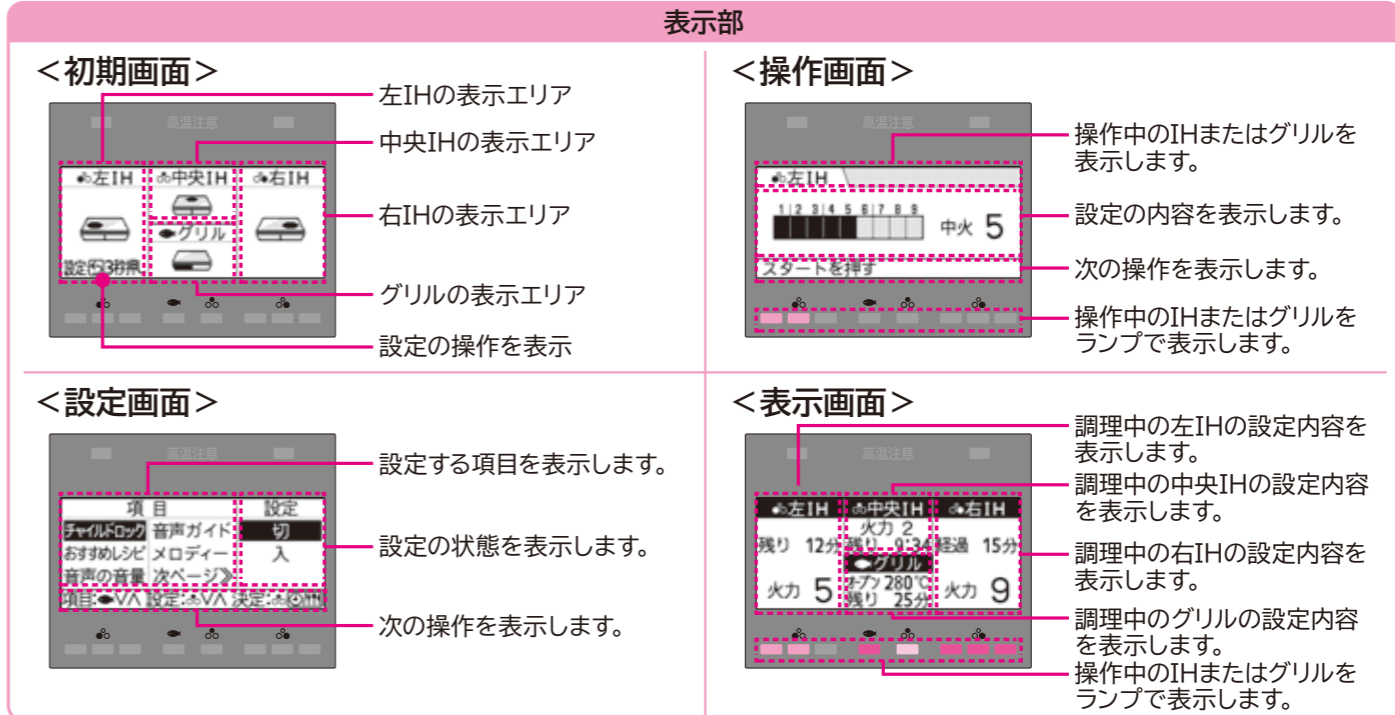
表示部

<初期画面>

高温注意

左IH 中央IH 右IH

グリル

設定:3秒押

左IHの表示エリア

中央IHの表示エリア

右IHの表示エリア

グリルの表示エリア

設定の操作を表示

<操作画面>

高温注意

左IH

1 2 3 4 5 6 7 8 9

中火 5

スタートを押す

操作中のIHまたはグリルを表示します。

設定の内容を表示します。

次の操作を表示します。

操作中のIHまたはグリルをランプで表示します。

<設定画面>

高温注意

| 項 目 | | 設定 |
|---|---|---|
| チャイルドロック | 音声ガイド | 切 |
| おすすめレシピ | メロディー | 入 |
| 音声の音量 | 次ページ≫ | |

項目:∨∧ 設定:∨∧ 決定:

設定する項目を表示します。

設定の状態を表示します。

次の操作を表示します。

<表示画面>

高温注意

左IH 中央IH 右IH

火力 2

残り 12分 残り 9:34 経過 15分

グリル

オーブン 280℃

火力 5 残り 25分 火力 9

調理中の左IHの設定内容を表示します。

調理中の中央IHの設定内容を表示します。

調理中の右IHの設定内容を表示します。

調理中のグリルの設定内容を表示します。

操作中のIHまたはグリルをランプで表示します。